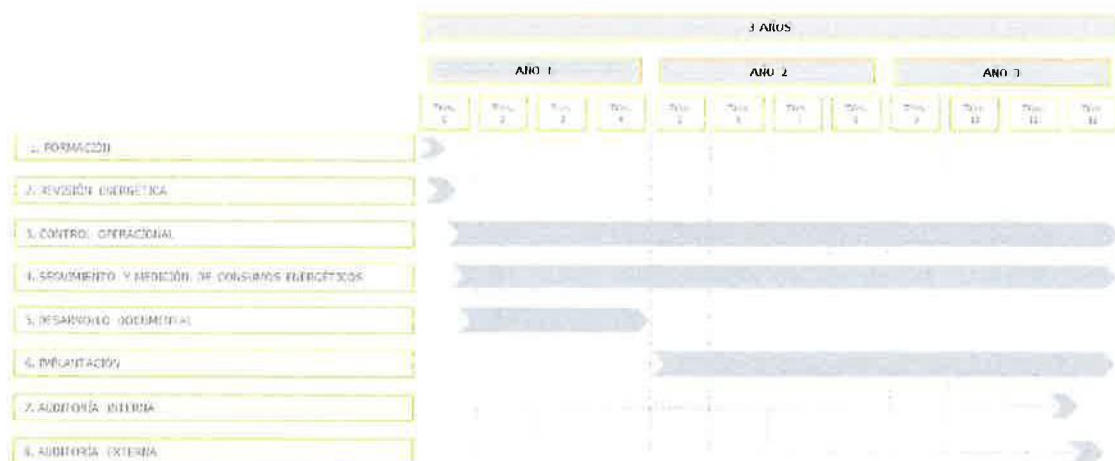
3 AÑOS

AÑO 1

AÑO 2

AÑO 3

Trim. 1 | Trim. 2 | Trim. 3 | Trim. 4 | Trim. 5 | Trim. 6 | Trim. 7 | Trim. 8 | Trim. 9 | Trim. 10 | Trim. 11 | Trim. 12

1. FORMACIÓN

2. REVISIÓN ENERGÉTICA

3. CONTROL OPERACIONAL

4. SEGUIMIENTO Y MEDICIÓN DE CONSUMOS ENERGÉTICOS

5. DESARROLLO DOCUMENTAL

6. IMPLANTACIÓN

7. AUDITORÍA INTERNA

8. AUDITORÍA EXTERNA